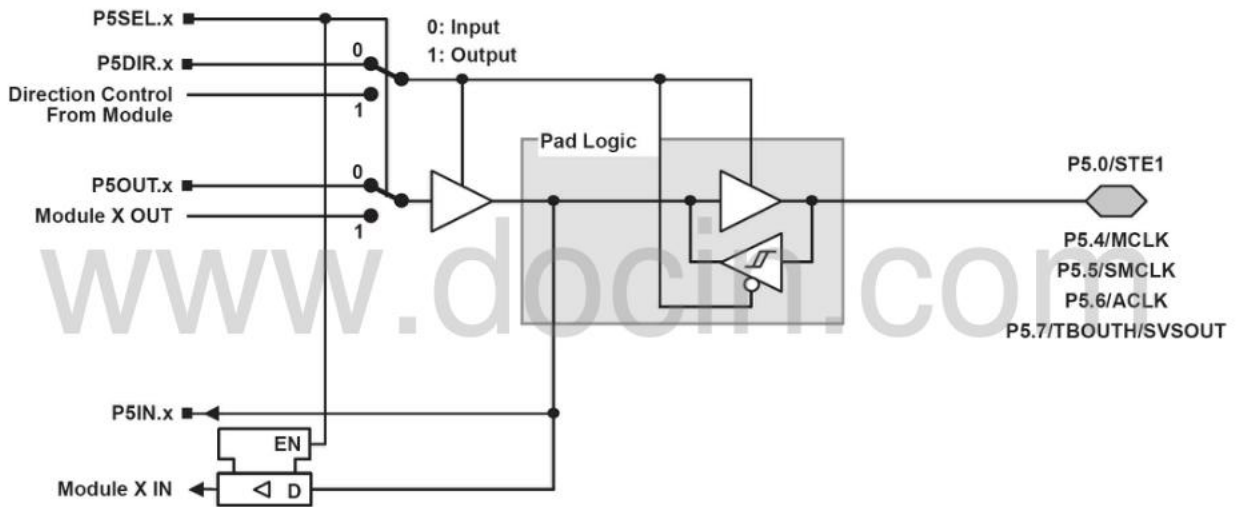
P5SEL.x

P5DIR.x

Direction Control From Module

P5OUT.x

Module X OUT

0: Input
1: Output

0

1

0

1

Pad Logic

P5.0/STE1

P5.4/MCLK
P5.5/SMCLK
P5.6/ACLK
P5.7/TBOUTH/SVSOUT

www.docin.com

P5IN.x

EN

Module X IN

D